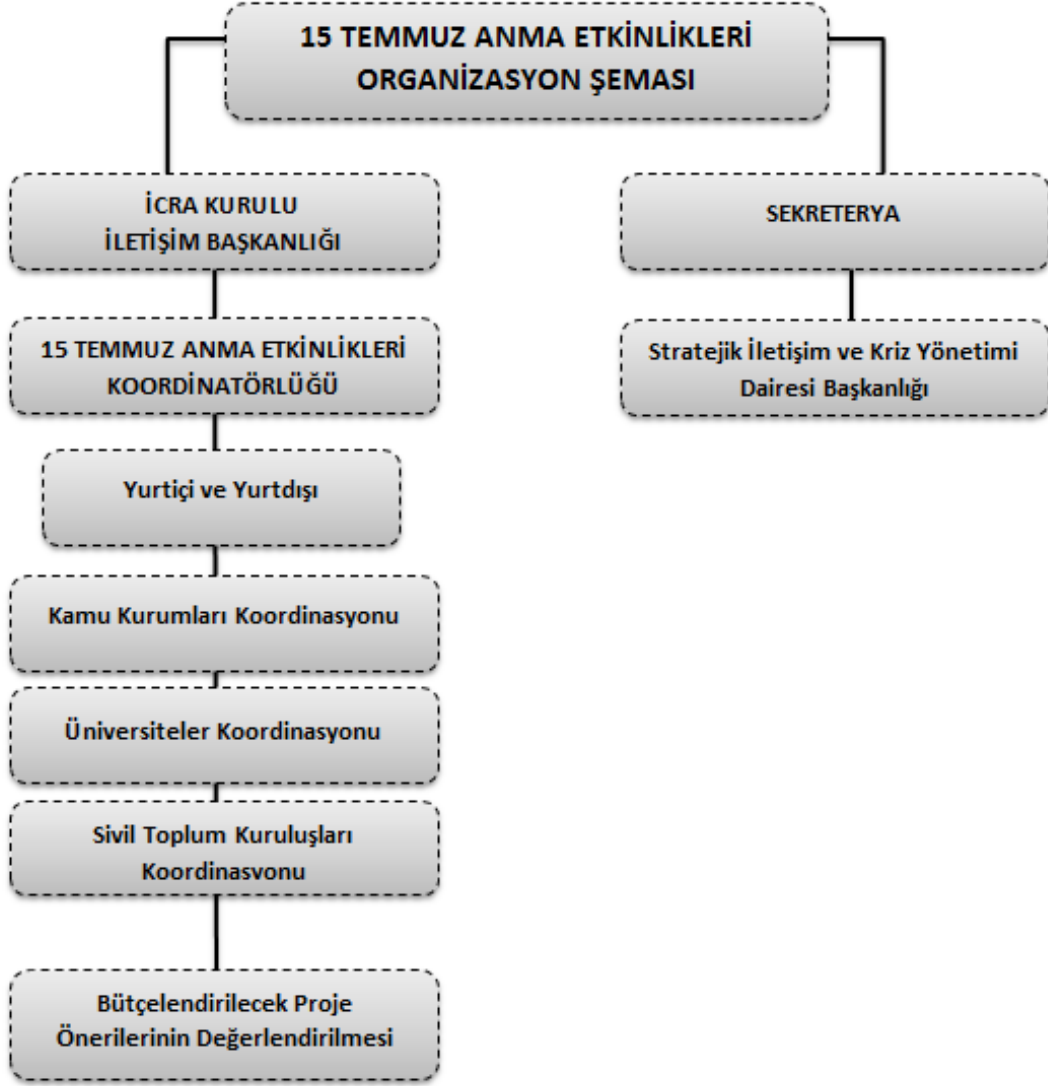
15 TEMMUZ ANMA ETKİNLİKLERİ ORGANİZASYON ŞEMASI

İCRA KURULU
İLETİŞİM BAŞKANLIĞI

15 TEMMUZ ANMA ETKİNLİKLERİ KOORDİNATÖRLÜĞÜ

Yurtiçi ve Yurtdışı

Kamu Kurumları Koordinasyonu

Üniversiteler Koordinasyonu

Sivil Toplum Kuruluşları Koordinasvonu

Bütçelendirilecek Proje Önerilerinin Değerlendirilmesi

SEKRETERYA

Stratejik İletişim ve Kriz Yönetimi Dairesi Başkanlığı